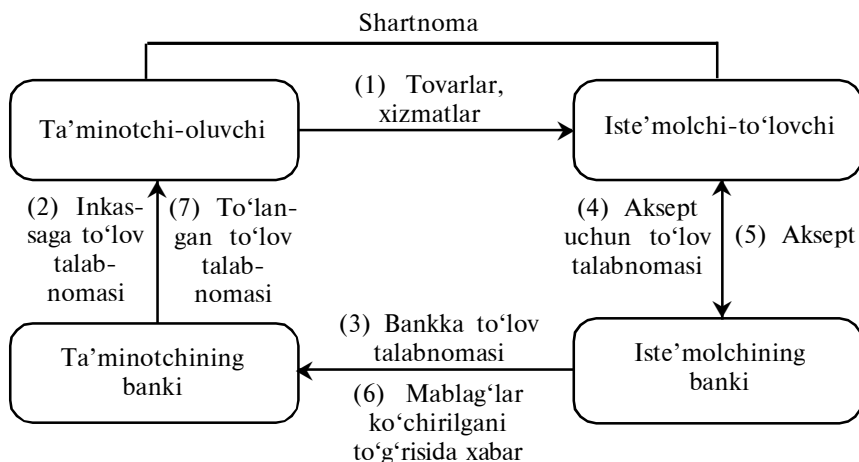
Shartnoma

Ta'minotchi-oluvchi

(1) Tovarlar, xizmatlar

Iste'molchi-to'lovchi

(2) Inkassaga to'lov talabnomasi

(7) To'langan to'lov talabnomasi

(4) Aksept uchun to'lov talabnomasi

(5) Aksept

Ta'minotchining banki

(3) Bankka to'lov talabnomasi

(6) Mablag'lar ko'chirilgani to'g'risida xabar

Iste'molchining banki